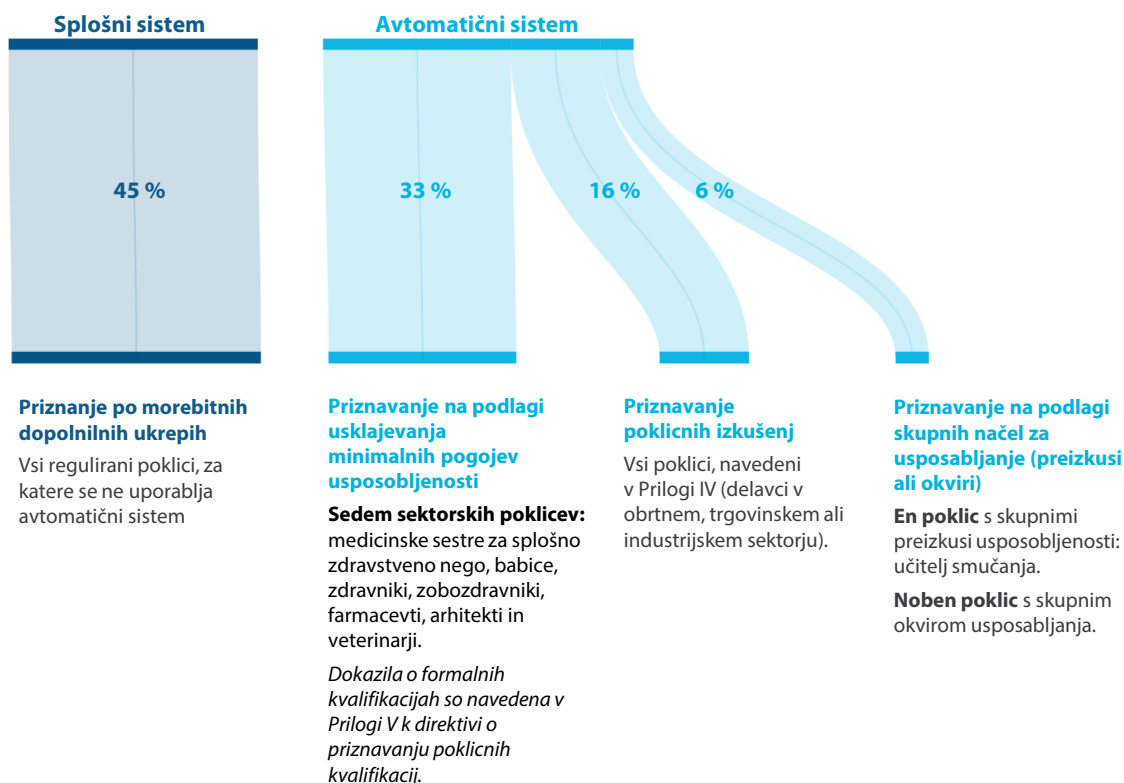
Splošni sistem

Avtomatični sistem

45 %

33 %

16 %

6 %

**Priznanje po morebitnih dopolnilnih ukrepih**

Vsi regulirani poklici, za katere se ne uporablja avtomatični sistem

**Priznavanje na podlagi usklajevanja minimalnih pogojev usposobljenosti**

**Sedem sektorskih poklicev:** medicinske sestre za splošno zdravstveno nego, babice, zdravniki, zobozdravniki, farmacevti, arhitekti in veterinarji.

*Dokazila o formalnih kvalifikacijah so navedena v Prilogi V k direktivi o priznavanju poklicnih kvalifikacij.*

**Priznavanje poklicnih izkušenj**

Vsi poklici, navedeni v Prilogi IV (delavci v obrtnem, trgovinskem ali industrijskem sektorju).

**Priznavanje na podlagi skupnih načel za usposabljanje (preizkusi ali okviri)**

**En poklic** s skupnimi preizkusi usposobljenosti: učitelj smučanja.

**Noben poklic** s skupnim okvirom usposabljanja.